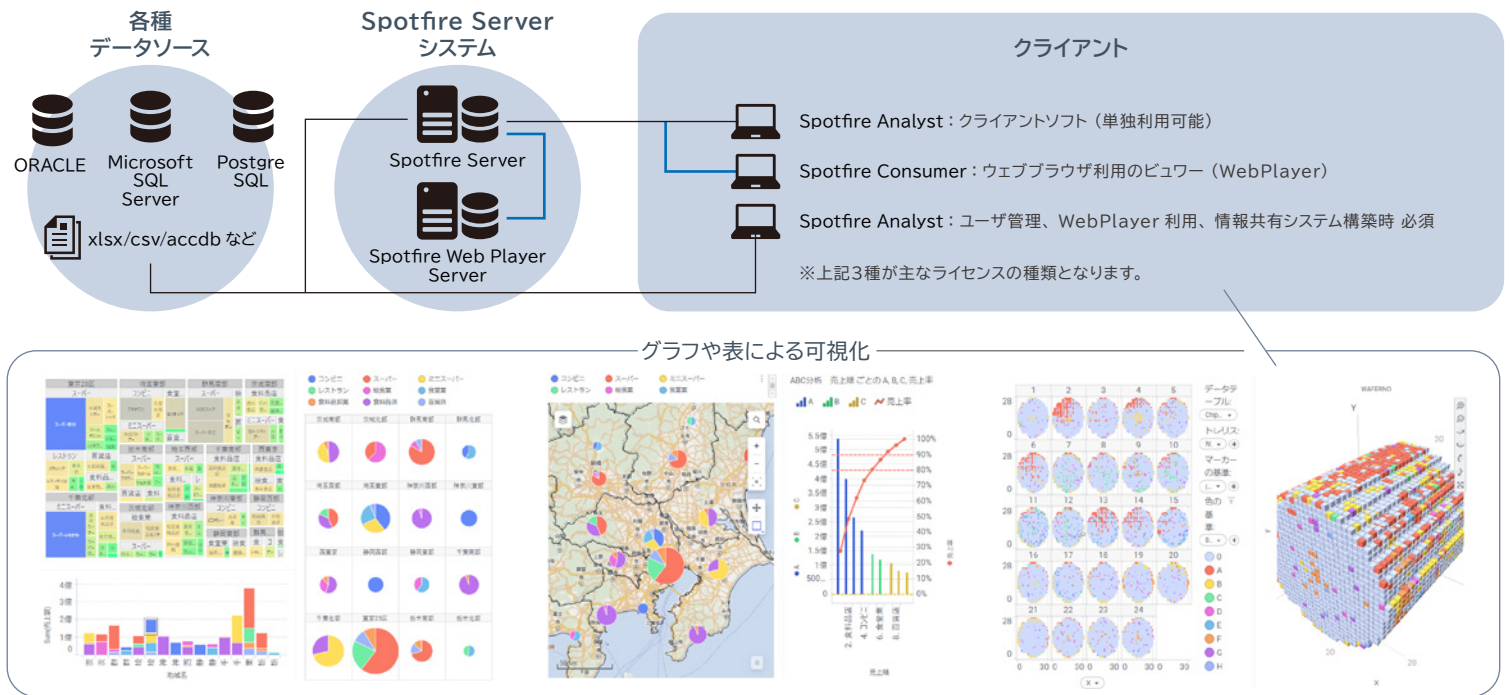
各種
データソース

ORACLE

Microsoft SQL Server

Postgre SQL

xlsx/csv/accdb など

Spotfire Server
システム

Spotfire Server

Spotfire Web Player Server

クライアント

Spotfire Analyst：クライアントソフト（単独利用可能）

Spotfire Consumer：ウェブブラウザ利用のビュワー（WebPlayer）

Spotfire Analyst：ユーザ管理、WebPlayer 利用、情報共有システム構築時 必須

※上記３種が主なライセンスの種類となります。

グラフや表による可視化

ABC分析　売上順 ごとの A, B, C, 売上率

A　B　C　売上率

5.5億
5億
4.5億
4億
3.5億
3億
2.5億
2億
1.5億
1億
500...
0

100%
90%
80%
70%
60%
50%
40%
30%
20%
10%
0%

売上順

1　2　3　4　5
6　7　8　9　10
11　12　13　14　15
16　17　18　19　20
21　22　23　24

データテーブル:
トレリス:
マーカーの基準:
色の基準:

0
A
B
C
D
E
F
G
H

WAFERNO